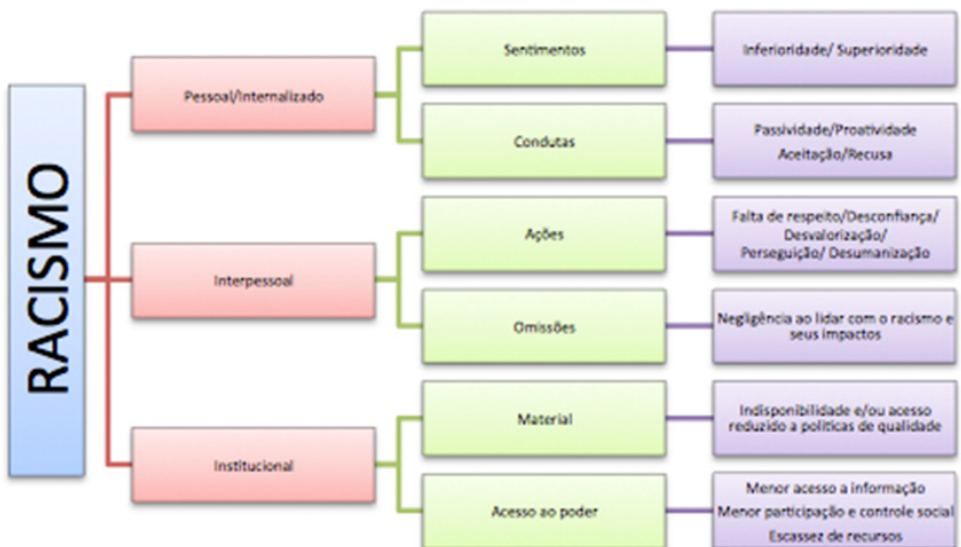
RACISMO

Pessoal/Internalizado

Sentimentos

Inferioridade/ Superioridade

Condutas

Passividade/Proatividade
Aceitação/Recusa

Interpessoal

Ações

Falta de respeito/Desconfiança/ Desvalorização/ Perseguição/ Desumanização

Omissões

Negligência ao lidar com o racismo e seus impactos

Institucional

Material

Indisponibilidade e/ou acesso reduzido a políticas de qualidade

Acesso ao poder

Menor acesso a informação
Menor participação e controle social
Escassez de recursos